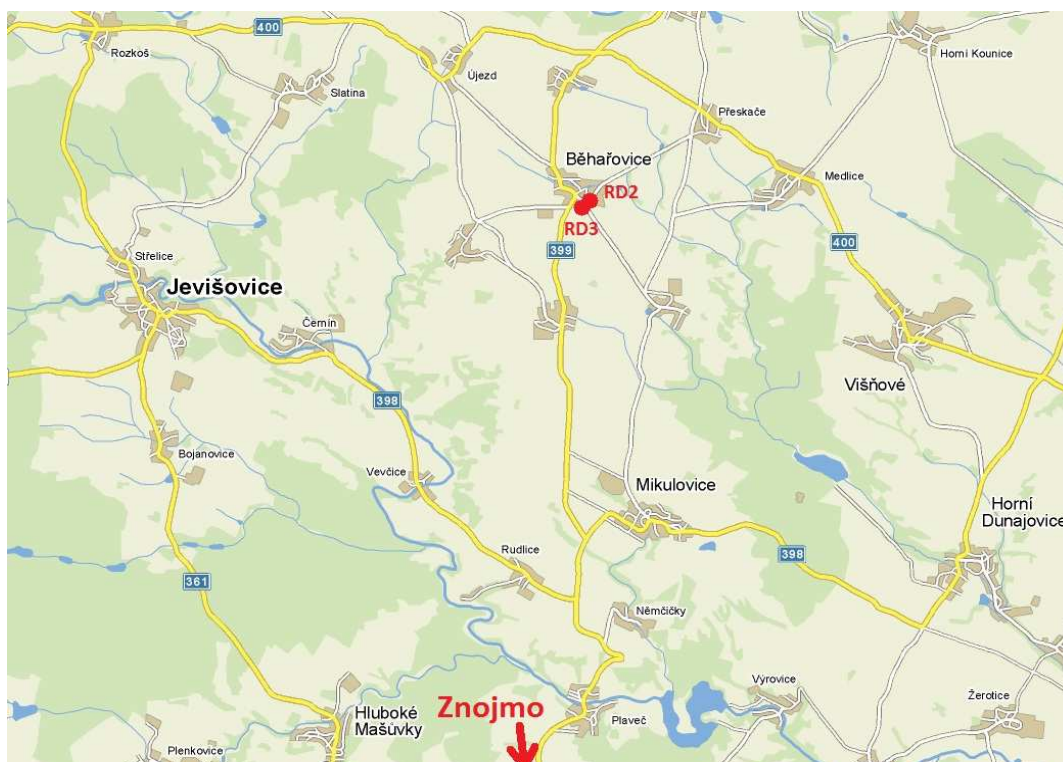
400
Rozkoš
Slatina
Újezd
Horní Kounice
Přeskače
Běhařovice
RD2
RD3
Medlice
400
399
Střelice
Jevišovice
Čermín
Višňové
398
Bojanovice
Vevčice
Mikulovice
Horní Dunajovice
Rudlice
398
361
Němčičky
Vyrovice
Hluboké Mašůvky
Znojmo
Plaveč
Žerotice
Plenkovice